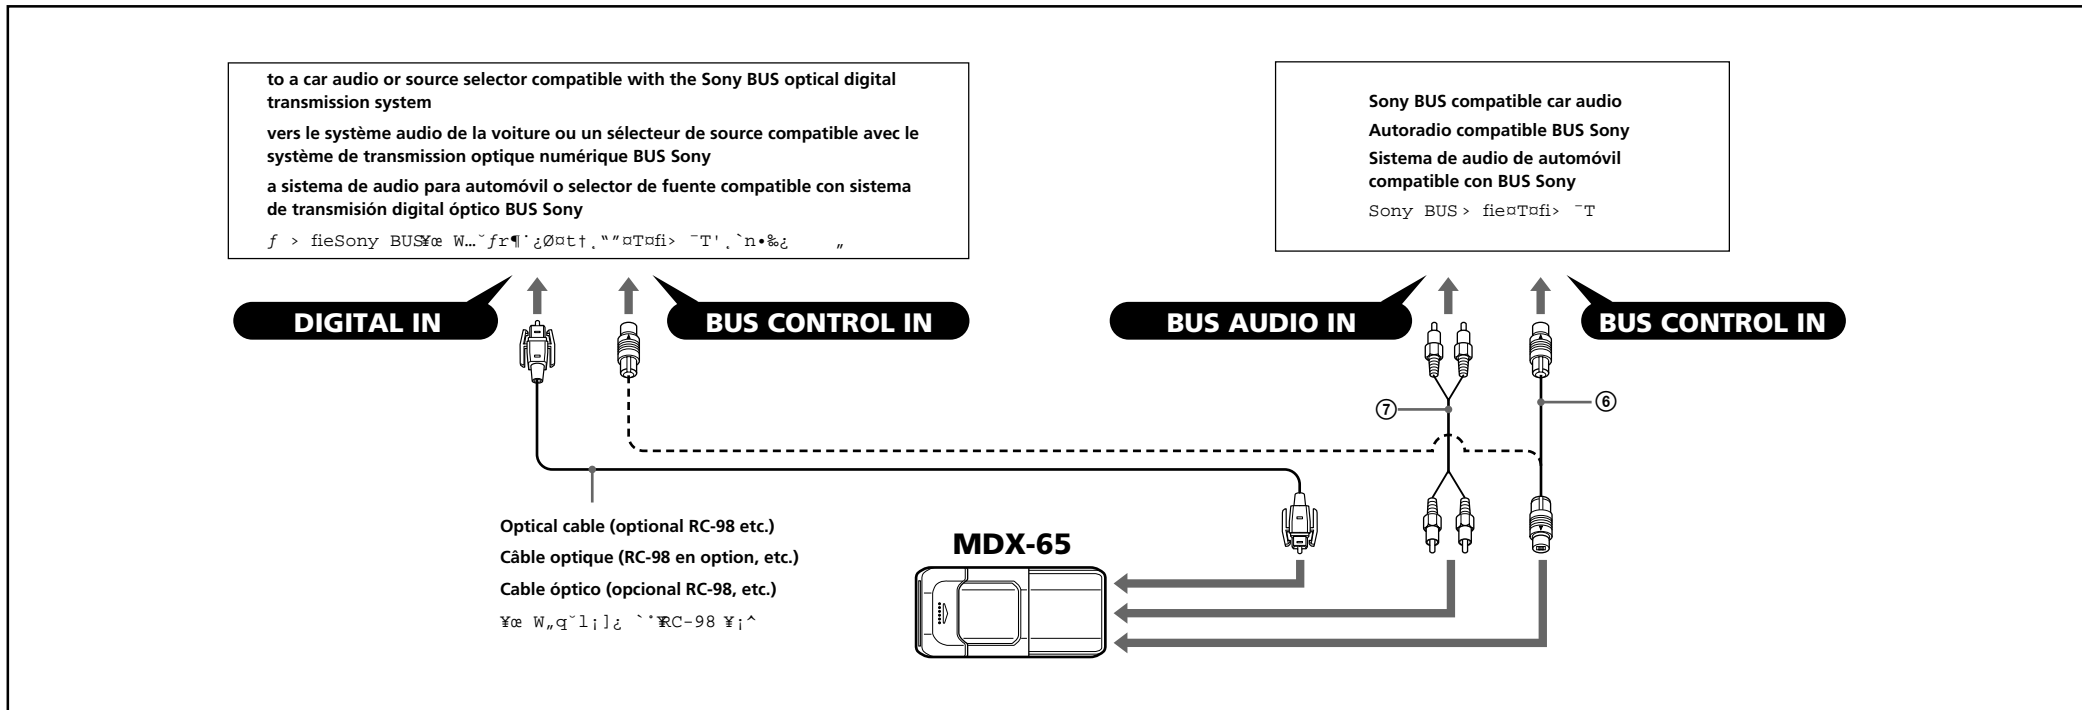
to a car audio or source selector compatible with the Sony BUS optical digital transmission system

vers le système audio de la voiture ou un sélecteur de source compatible avec le système de transmission optique numérique BUS Sony

a sistema de audio para automóvil o selector de fuente compatible con sistema de transmisión digital óptico BUS Sony

ƒ › fieSony BUS¥œ W…˘ƒr¶˙¿Ø¤t†˛"”¤T¤fi› ¯T'˛`n•‰¿ „

Sony BUS compatible car audio

Autoradio compatible BUS Sony

Sistema de audio de automóvil compatible con BUS Sony

Sony BUS › fie¤T¤fi› ¯T

DIGITAL IN

BUS CONTROL IN

BUS AUDIO IN

BUS CONTROL IN

⑦

⑥

Optical cable (optional RC-98 etc.)

Câble optique (RC-98 en option, etc.)

Cable óptico (opcional RC-98, etc.)

¥œ W„q˘l¡]¿ `˙¥RC-98 ¥¡^

MDX-65